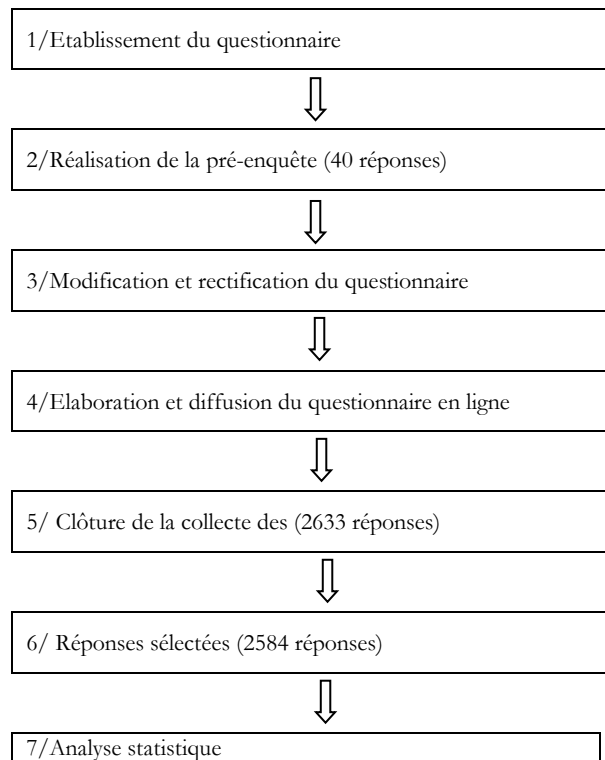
1/Etablissement du questionnaire

2/Réalisation de la pré-enquête (40 réponses)

3/Modification et rectification du questionnaire

4/Elaboration et diffusion du questionnaire en ligne

5/ Clôture de la collecte des (2633 réponses)

6/ Réponses sélectées (2584 réponses)

7/Analyse statistique